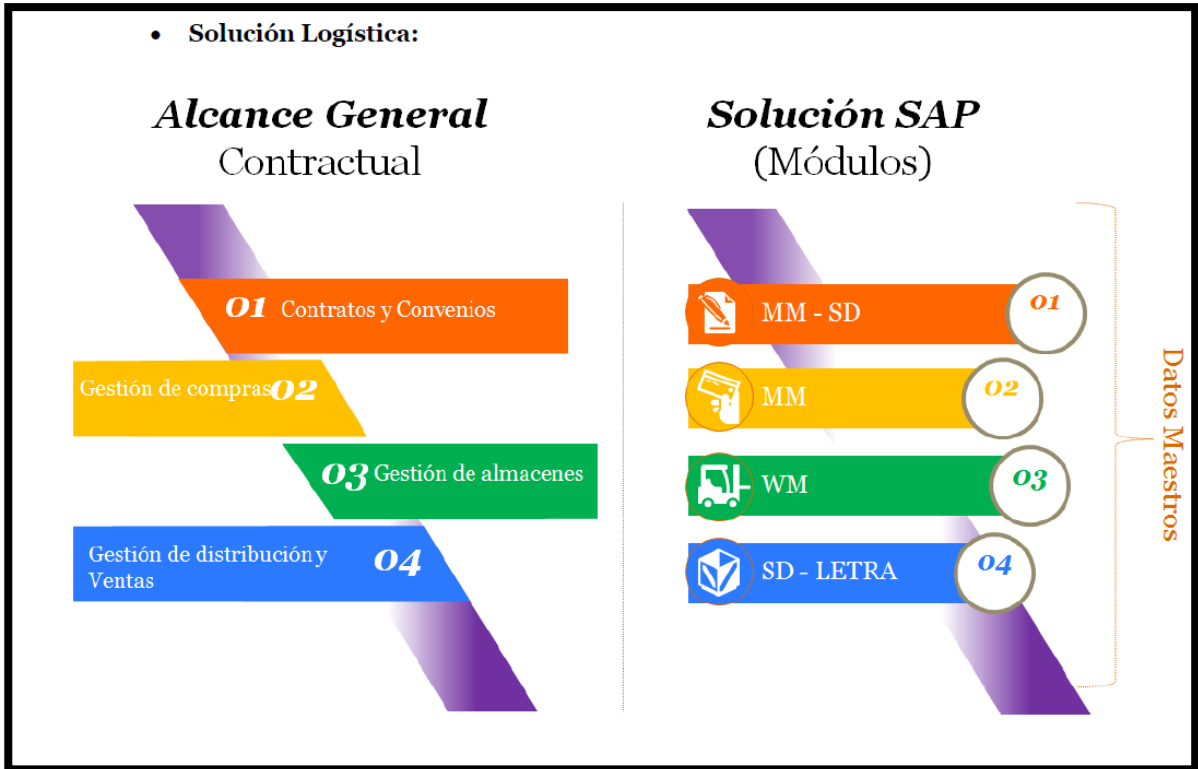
• Solución Logística:

Alcance General
Contractual

01 Contratos y Convenios

Gestión de compras 02

03 Gestión de almacenes

Gestión de distribución y Ventas 04

Solución SAP
(Módulos)

MM - SD 01

MM 02

WM 03

SD - LETRA 04

Datos Maestros